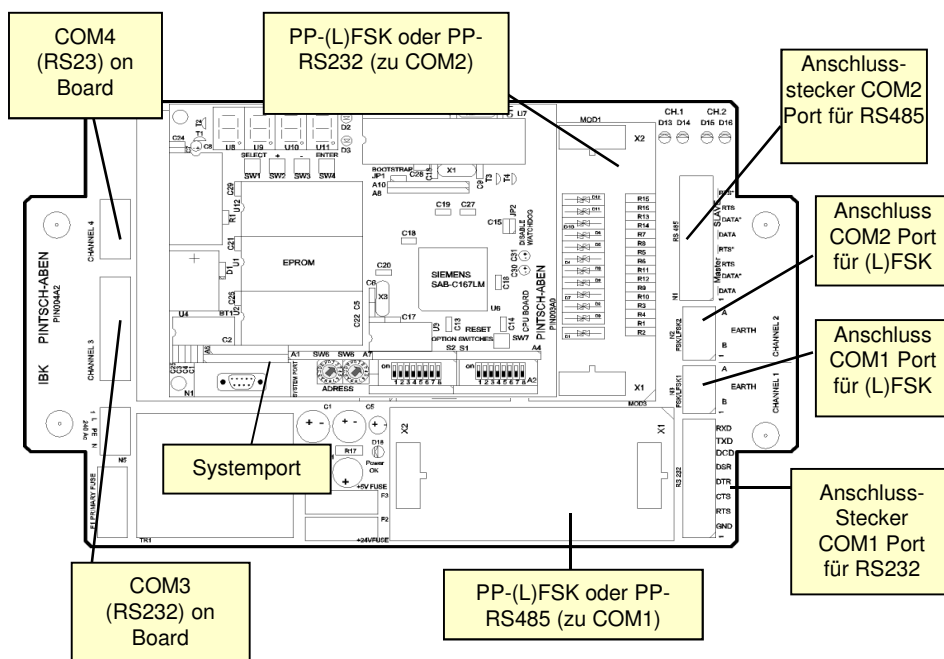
COM4 (RS23) on Board

PP-(L)FSK oder PP-RS232 (zu COM2)

Anschluss-stecker COM2 Port für RS485

Anschluss COM2 Port für (L)FSK

Anschluss COM1 Port für (L)FSK

Systemport

Anschluss-Stecker COM1 Port für RS232

COM3 (RS232) on Board

PP-(L)FSK oder PP-RS485 (zu COM1)

CH.1 CH.2
D13 D14 D15 D16
MOD1
X2
U7
D2
D3
T2
T1
C8
C24
U8 U9 U10 U11
SELECT + - ENTER
SW1 SW2 SW3 SW4
BOOTSTRAP
JP1
C28
X1
A10
A8
C29
U12
R1
EPROM
C21
D1
U1
C19 C27
C15
JP2
DISABLE WATCHDOG
C18
C20
SIEMENS
SAB-C167LM
C30 C31
U6
C6
X3
C25
BT1
C22 C5
C16
CPU BOARD
C17
U4
C2
U5 C13
RESET
OPTION SWITCHES
C14
SW7
S2 S1
A4
A1 SW6 SW5 A7
A2
SYSTEM PORT
ADRESS
N1
CHANNEL 4
CHANNEL 3
PINTSCH-ABEN
PIN094A2
IBK
PINTSCH-ABEN
PIN093A0
R15 R16 R13 R14 R7 R8 R5 R6 R11 R12 R9 R10 R3 R4 R1 R2
RS 485
SLAVE
RTS
DATA*
DATA
RTS*
RTS
DATA*
DATA
Master
N4
N2
FSK/LFSK2
A
EARTH
B
CHANNEL 2
N3
FSK/LFSK1
A
EARTH
B
CHANNEL 1
X1
MOD3
X2
X1
C1
C5
D18
Power OK
R17
+5V FUSE
F3
F2
+24V FUSE
F1 PRIMARY FUSE
TR1
N5
PE
RS 232
RXD
TXD
DCD
DSR
DTR
CTS
RTS
GND